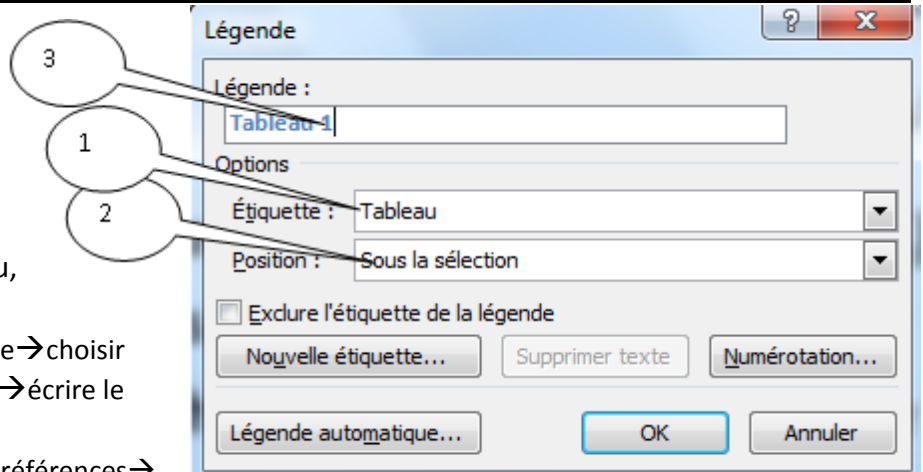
3

1

2

u,

e→choisir

→écrire le

références→

Légende

?

Légende :

Tableau 1

Options

Étiquette : Tableau

Position : Sous la sélection

Exclure l'étiquette de la légende

Nouvelle étiquette...

Supprimer texte

Numérotation...

Légende automatique...

OK

Annuler